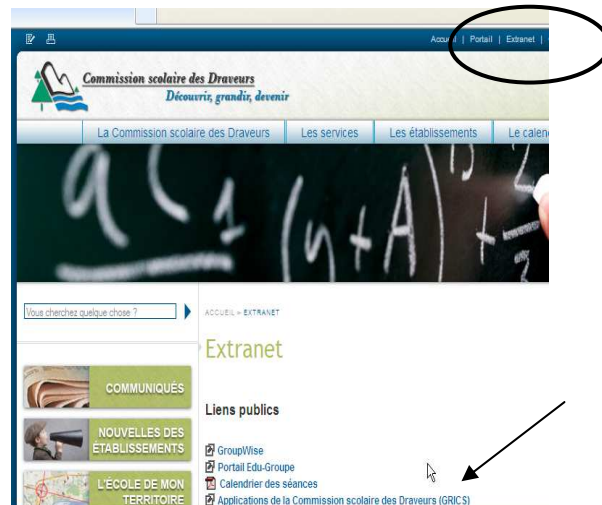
Accueil | Portail | Extranet |

Commission scolaire des Draveurs
Découvrir, grandir, devenir

La Commission scolaire des Draveurs | Les services | Les établissements | Le calen

Vous cherchez quelque chose ?

ACCUEIL » EXTRANET

Extranet

COMMUNIQUÉS

NOUVELLES DES ÉTABLISSEMENTS

L'ÉCOLE DE MON TERRITOIRE

Liens publics

GroupWise
Portail Edu-Groupe
Calendrier des séances
Applications de la Commission scolaire des Draveurs (GRICS)